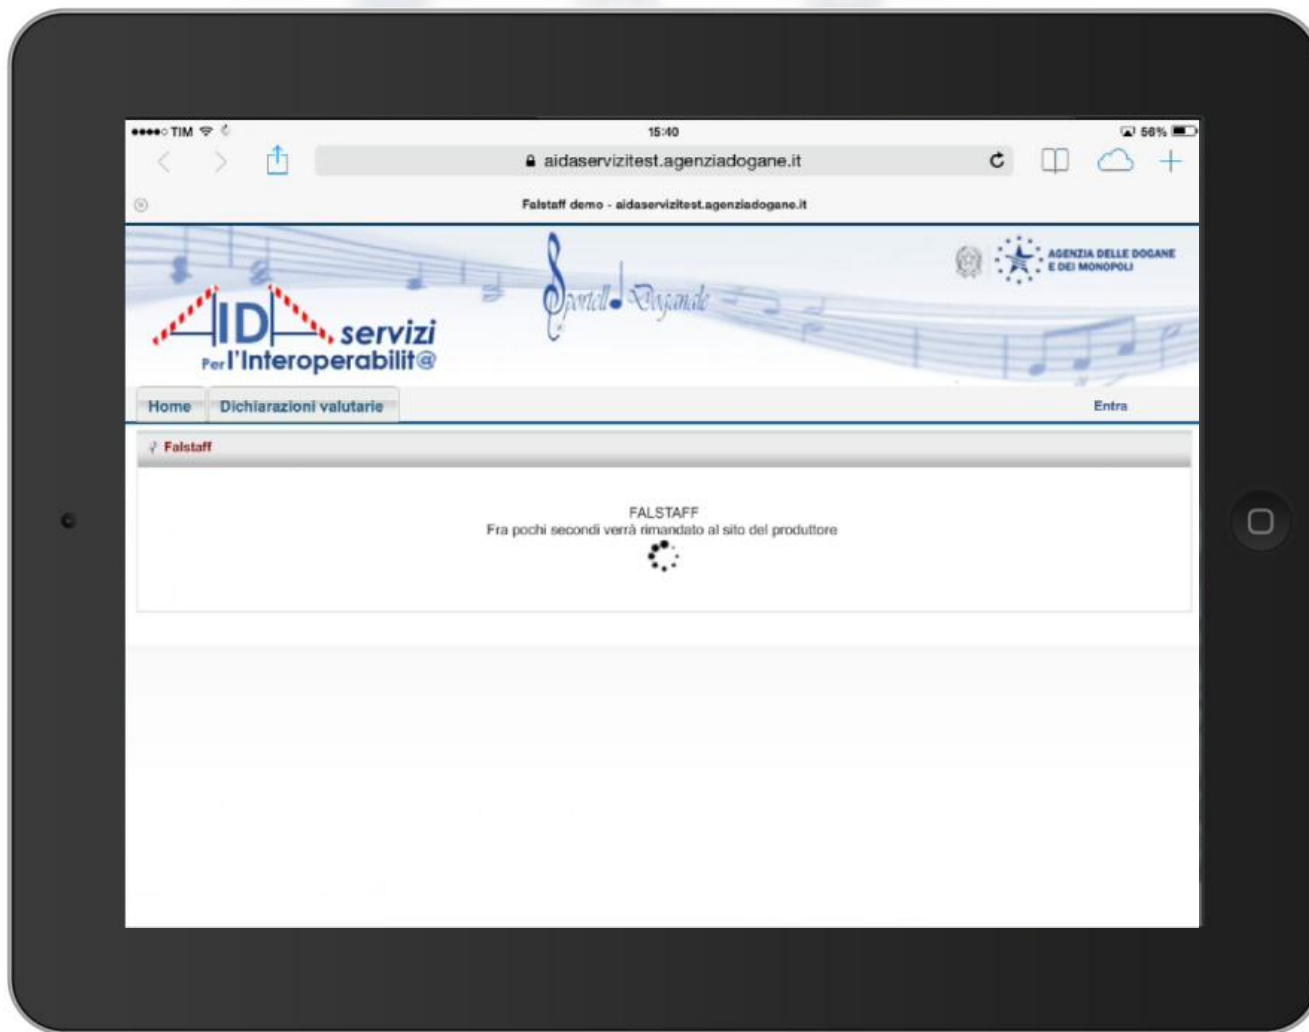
●●●●○ TIM
15:40
58%

aidaservizitest.agenziadogane.it

Falstaff demo - aidaservizitest.agenziadogane.it

AGENZIA DELLE DOGANE E DEI MONOPOLI

AIDA servizi Per l'Interoperabilit@

Sportello Doganale

Home
Dichiarazioni valutarie
Entra

Falstaff

FALSTAFF
Fra pochi secondi verrà rimandato al sito del produttore